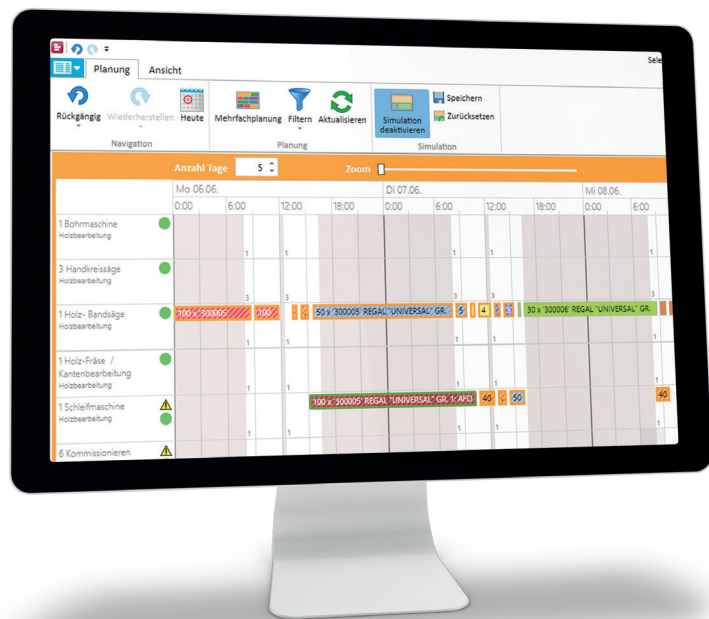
Sele

Planung Ansicht

Rückgängig Wiederherstellen Heute
Navigation

Mehrfachplanung Filtern Aktualisieren
Planung

Simulation deaktivieren Speichern Zurücksetzen
Simulation

Anzahl Tage 5 Zoom

Mo 06.06. Di 07.06. Mi 08.06.
0:00 6:00 12:00 18:00 0:00 6:00 12:00 18:00 0:00 6:00

1 Bohrmaschine
Holzbearbeitung

3 Handkreissäge
Holzbearbeitung

1 Holz- Bandsäge
Holzbearbeitung

100 x '300005 100 50 x '300005' REGAL "UNIVERSAL" GR. 5 4 5 30 x '300006' REGAL "UNIVERSAL" GR.

1 Holz-Fräse / Kantenbearbeitung
Holzbearbeitung

1 Schleifmaschine
Holzbearbeitung

100 x '300005' REGAL "UNIVERSAL" GR. 1: APO 40 50 40

6 Kommissionieren